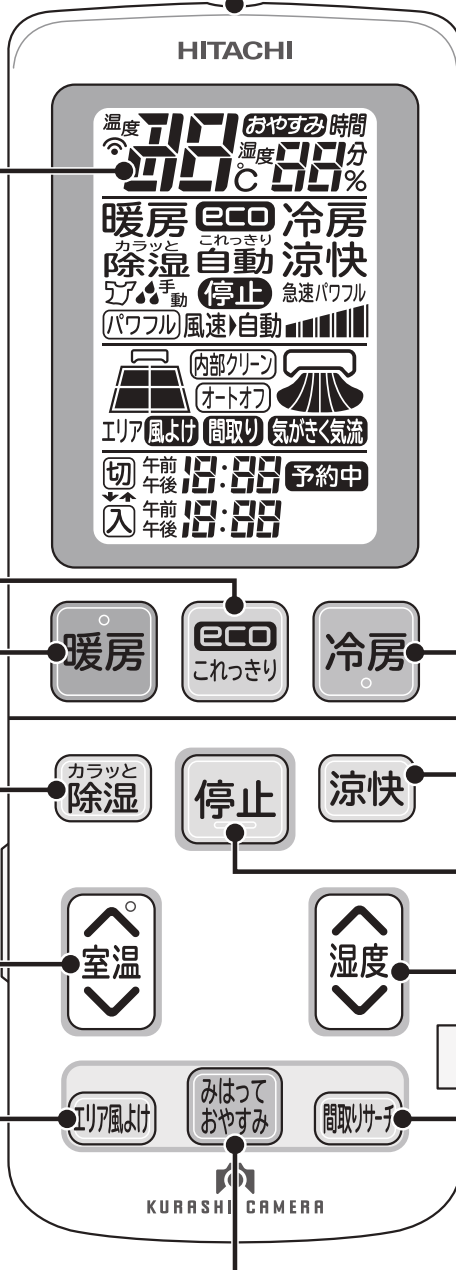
HITACHI

温度 88 おやすみ 時間
湿度 88 分 %
℃

暖房 eco 冷房
カラッと これっきり
除湿 自動 涼快
手動 停止 急速パワフル
パワフル 風速 自動

内部クリーン
オートオフ
エリア 風よけ 間取り 気がきく気流

切 午前 午後 18:88 予約中
入 午前 午後 18:88

暖房
eco これっきり
冷房

カラッと 除湿
停止
涼快

室温
湿度

エリア風よけ
みはって おやすみ
間取りサーチ

KURASHI CAMERA